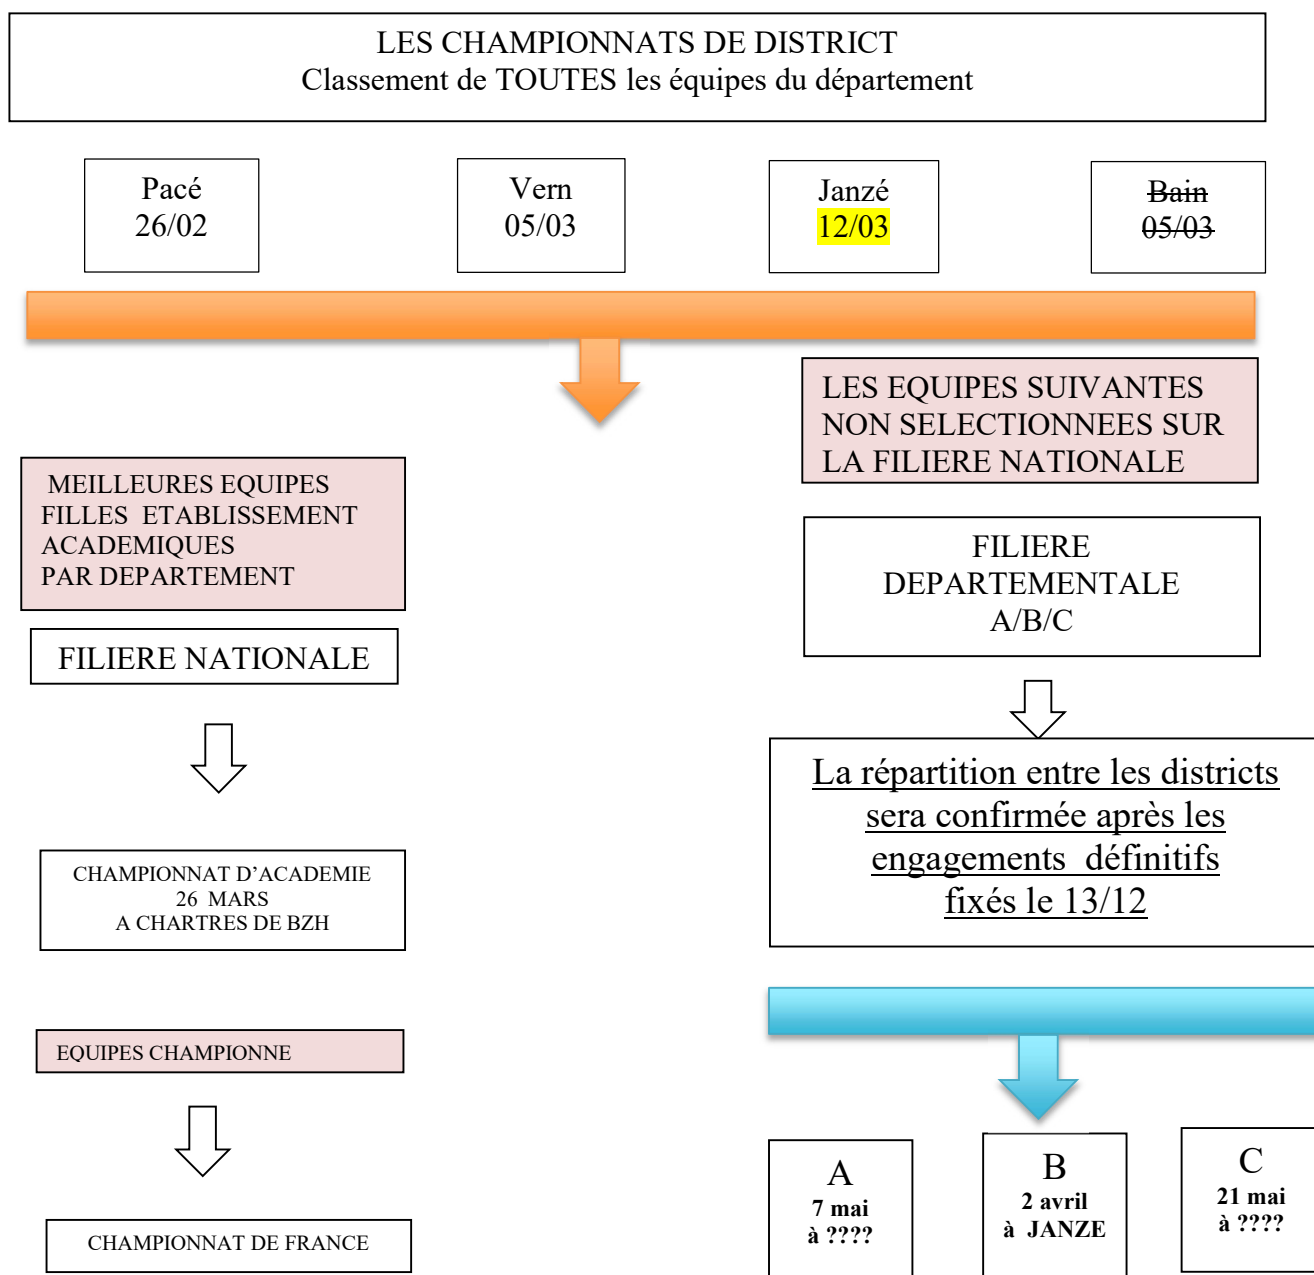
LES CHAMPIONNATS DE DISTRICT
Classement de TOUTES les équipes du département

Pacé
26/02

Vern
05/03

Janzé
12/03

~~Bain~~
~~05/03~~

LES EQUIPES SUIVANTES NON SELECTIONNEES SUR LA FILIERE NATIONALE

MEILLEURES EQUIPES FILLES ETABLISSEMENT ACADEMIQUES PAR DEPARTEMENT

FILIERE NATIONALE

FILIERE DEPARTEMENTALE A/B/C

La répartition entre les districts sera confirmée après les engagements définitifs fixés le 13/12

CHAMPIONNAT D'ACADEMIE
26 MARS
A CHARTRES DE BZH

EQUIPES CHAMPIONNE

CHAMPIONNAT DE FRANCE

A
7 mai
à ????

B
2 avril
à JANZE

C
21 mai
à ????